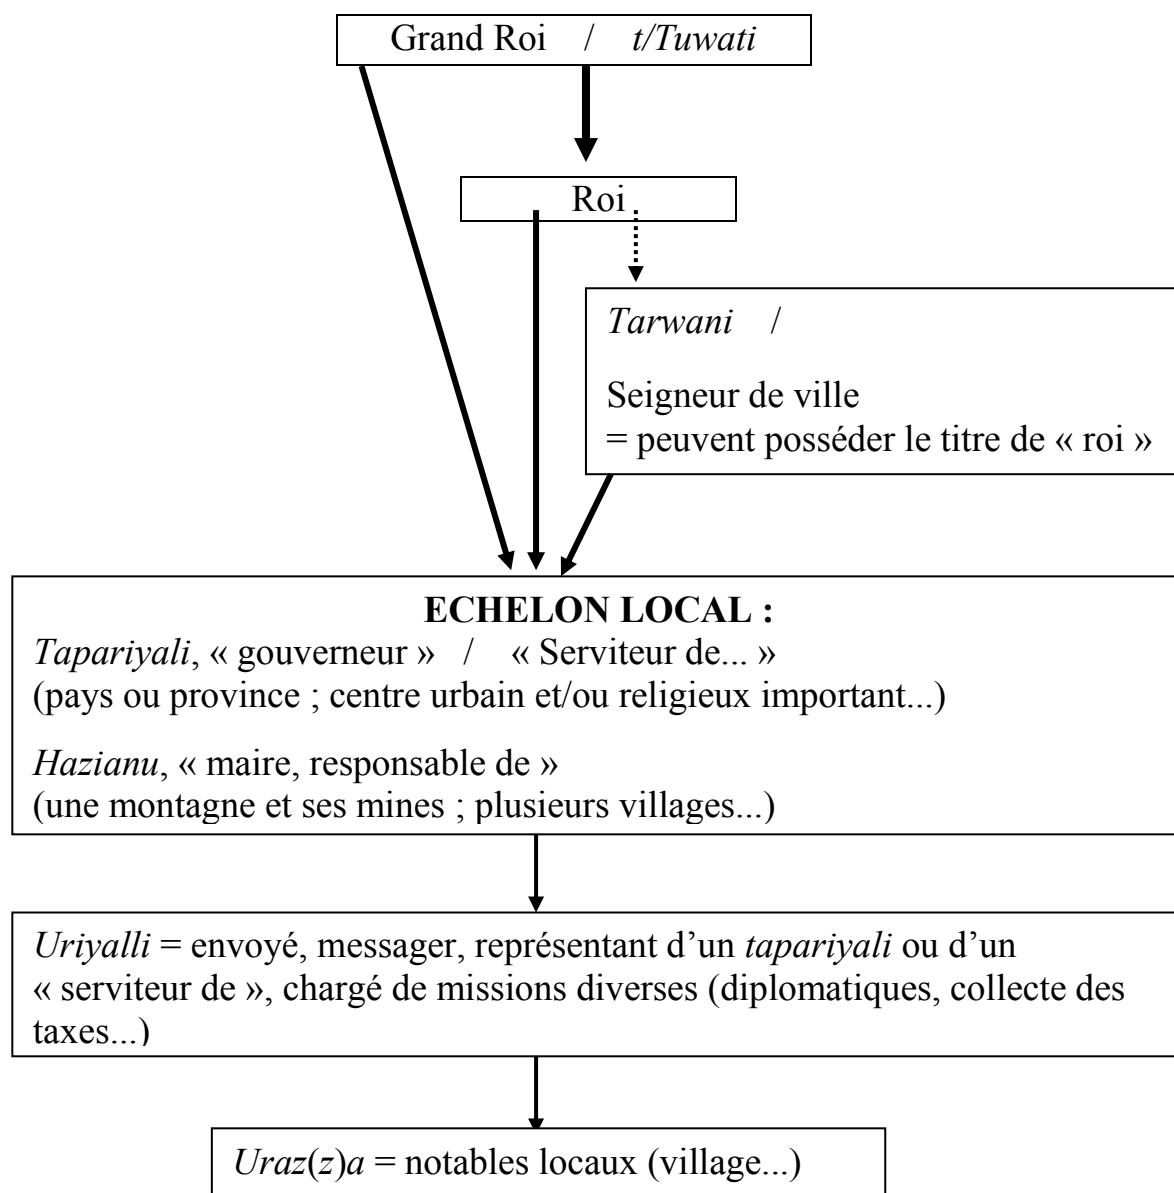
Grand Roi / t/Tuwati

Roi

Tarwani /

Seigneur de ville
= peuvent posséder le titre de « roi »

**ECHELON LOCAL :**
Tapariyali, « gouverneur » / « Serviteur de... »
(pays ou province ; centre urbain et/ou religieux important...)

Hazianu, « maire, responsable de »
(une montagne et ses mines ; plusieurs villages...)

Uriyalli = envoyé, messager, représentant d'un tapariyali ou d'un « serviteur de », chargé de missions diverses (diplomatiques, collecte des taxes...)

Uraz(z)a = notables locaux (village...)